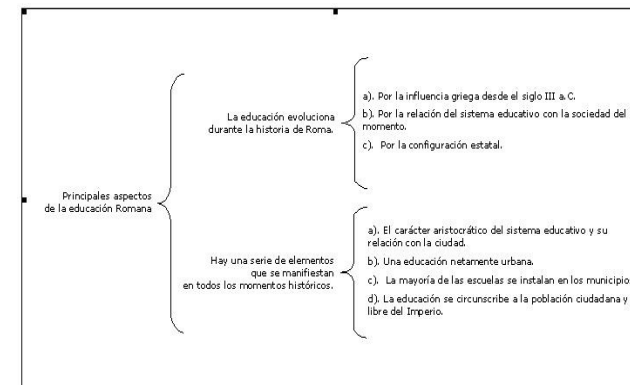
Principales aspectos de la educación Romana

La educación evoluciona durante la historia de Roma.

a). Por la influencia griega desde el siglo III a.C.

b). Por la relación del sistema educativo con la sociedad del momento.

c). Por la configuración estatal.

Hay una serie de elementos que se manifiestan en todos los momentos históricos.

a). El carácter aristocrático del sistema educativo y su relación con la ciudad.

b). Una educación netamente urbana.

c). La mayoría de las escuelas se instalan en los municipio

d). La educación se circunscribe a la población ciudadana y libre del Imperio.